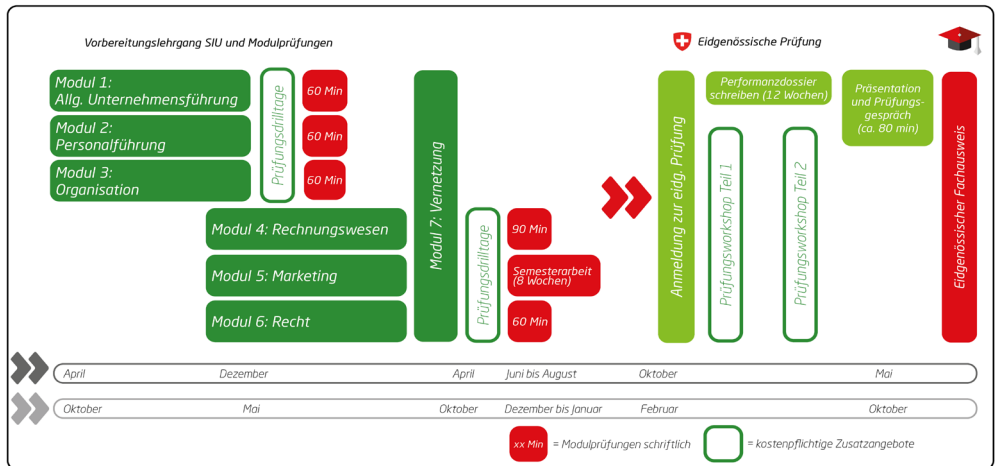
Vorbereitungslehrgang SIU und Modulprüfungen

Eidgenössische Prüfung

Modul 1: Allg. Unternehmensführung

Modul 2: Personalführung

Modul 3: Organisation

Prüfungsdrilltage

60 Min

60 Min

60 Min

Modul 4: Rechnungswesen

Modul 5: Marketing

Modul 6: Recht

Modul 7: Vernetzung

Prüfungsdrilltage

90 Min

Semesterarbeit (8 Wochen)

60 Min

Anmeldung zur eidg. Prüfung

Performanzdossier schreiben (12 Wochen)

Prüfungsworkshop Teil 1

Prüfungsworkshop Teil 2

Präsentation und Prüfungsgespräch (ca. 80 min)

Eidgenössischer Fachausweis

April | Dezember | April | Juni bis August | Oktober | Mai

Oktober | Mai | Oktober | Dezember bis Januar | Februar | Oktober

xx Min = Modulprüfungen schriftlich

= kostenpflichtige Zusatzangebote